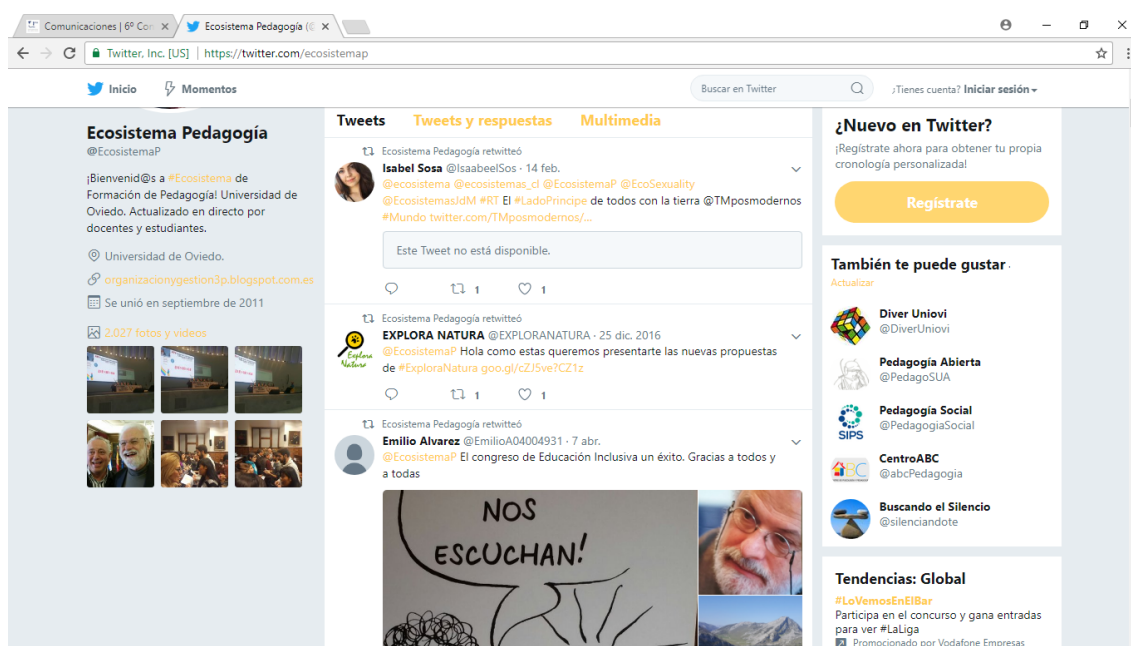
Comunicaciones | 6º Co
Ecosistema Pedagogía (@

Twitter, Inc. [US] | https://twitter.com/ecosistemap

Inicio
Momentos
Buscar en Twitter
¿Tienes cuenta? Iniciar sesión

Ecosistema Pedagogía
@EcosistemaP

¡Bienvenid@s a #Ecosistema de Formación de Pedagogía! Universidad de Oviedo. Actualizado en directo por docentes y estudiantes.

Universidad de Oviedo.
organizacionygestion3p.blogspot.com.es
Se unió en septiembre de 2011

2.027 fotos y videos

Tweets
Tweets y respuestas
Multimedia

Ecosistema Pedagogía retwitteó
Isabel Sosa @IsaabeelSos · 14 feb.
@ecosistema @ecosistemas_cl @EcosistemaP @EcoSexuality @EcosistemasIdM #RT El #LadoPrincipe de todos con la tierra @TMposmodernos #Mundo twitter.com/TMposmodernos/...

Este Tweet no está disponible.

1
1

Ecosistema Pedagogía retwitteó
EXPLORA NATURA @EXPLORANATURA · 25 dic. 2016
@EcosistemaP Hola como estas queremos presentarte las nuevas propuestas de #ExploraNatura goo.gl/cZJ5ve?CZ1z

Explora Natura

1
1

Ecosistema Pedagogía retwitteó
Emilio Alvarez @EmilioA04004931 · 7 abr.
@EcosistemaP El congreso de Educación Inclusiva un éxito. Gracias a todos y a todas

NOS ESCUCHAN!

¿Nuevo en Twitter?
¡Regístrate ahora para obtener tu propia cronología personalizada!
Regístrate

También te puede gustar ·
Actualizar

Diver Uniovi
@DiverUniovi
Pedagogía Abierta
@PedagoSUA
Pedagogía Social
@PedagogiaSocial
SIPS
CentroABC
@abcPedagogia
Buscando el Silencio
@silenciandote

Tendencias: Global
#LoVemosEnElBar
Participa en el concurso y gana entradas para ver #LaLiga
Promocionado por Vodafone Empresas